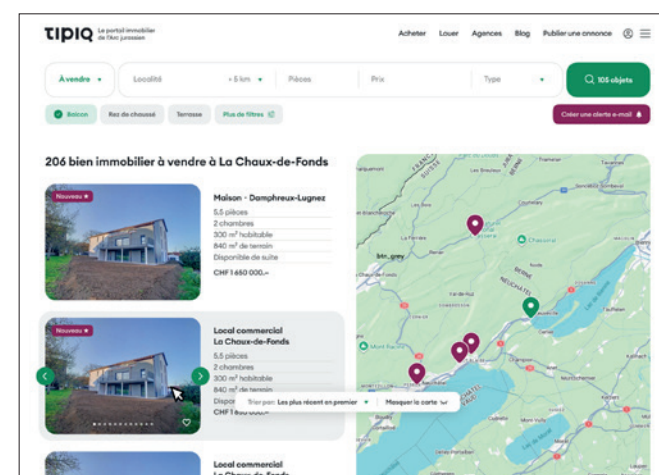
tipiq Le portail immobilier de l'Arc jurassien

Acheter Louer Agences Blog Publier une annonce

À vendre Localité + 5 km Pièces Prix Type 105 objets

Balcon Rez de chaussé Terrasse Plus de filtres

Créer une alerte e-mail

206 bien immobilier à vendre à La Chaux-de-Fonds

Nouveau

Maison - Damphreux-Lugnez
5.5 pièces
2 chambres
300 m² habitable
840 m² de terrain
Disponible de suite
CHF 1 650 000.–

Nouveau

Local commercial
La Chaux-de-Fonds
5.5 pièces
2 chambres
300 m² habitable
840 m² de terrain
Dispo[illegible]
CHF 1 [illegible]

Trier par: Les plus récent en premier
Masquer la carte

Local commercial
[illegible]

Les Breuleux
Chevenez
Tramelan
La Ferrière
Chasseral
Mont Racine
Neuchâtel
Lac de Bienne
Lac de Neuchâtel
Berne